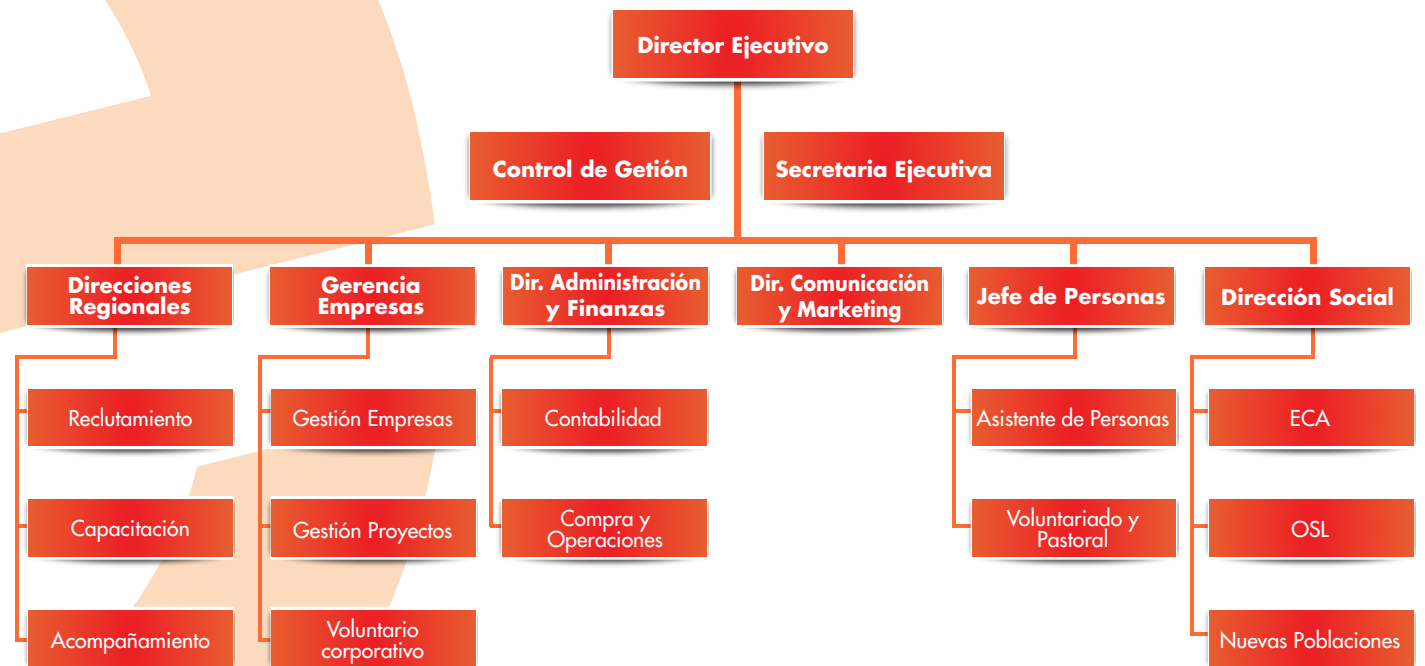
Director Ejecutivo

Control de Getión

Secretaria Ejecutiva

Direcciones Regionales

Gerencia Empresas

Dir. Administración y Finanzas

Dir. Comunicación y Marketing

Jefe de Personas

Dirección Social

Reclutamiento

Capacitación

Acompañamiento

Gestión Empresas

Gestión Proyectos

Voluntario corporativo

Contabilidad

Compra y Operaciones

Asistente de Personas

Voluntariado y Pastoral

ECA

OSL

Nuevas Poblaciones